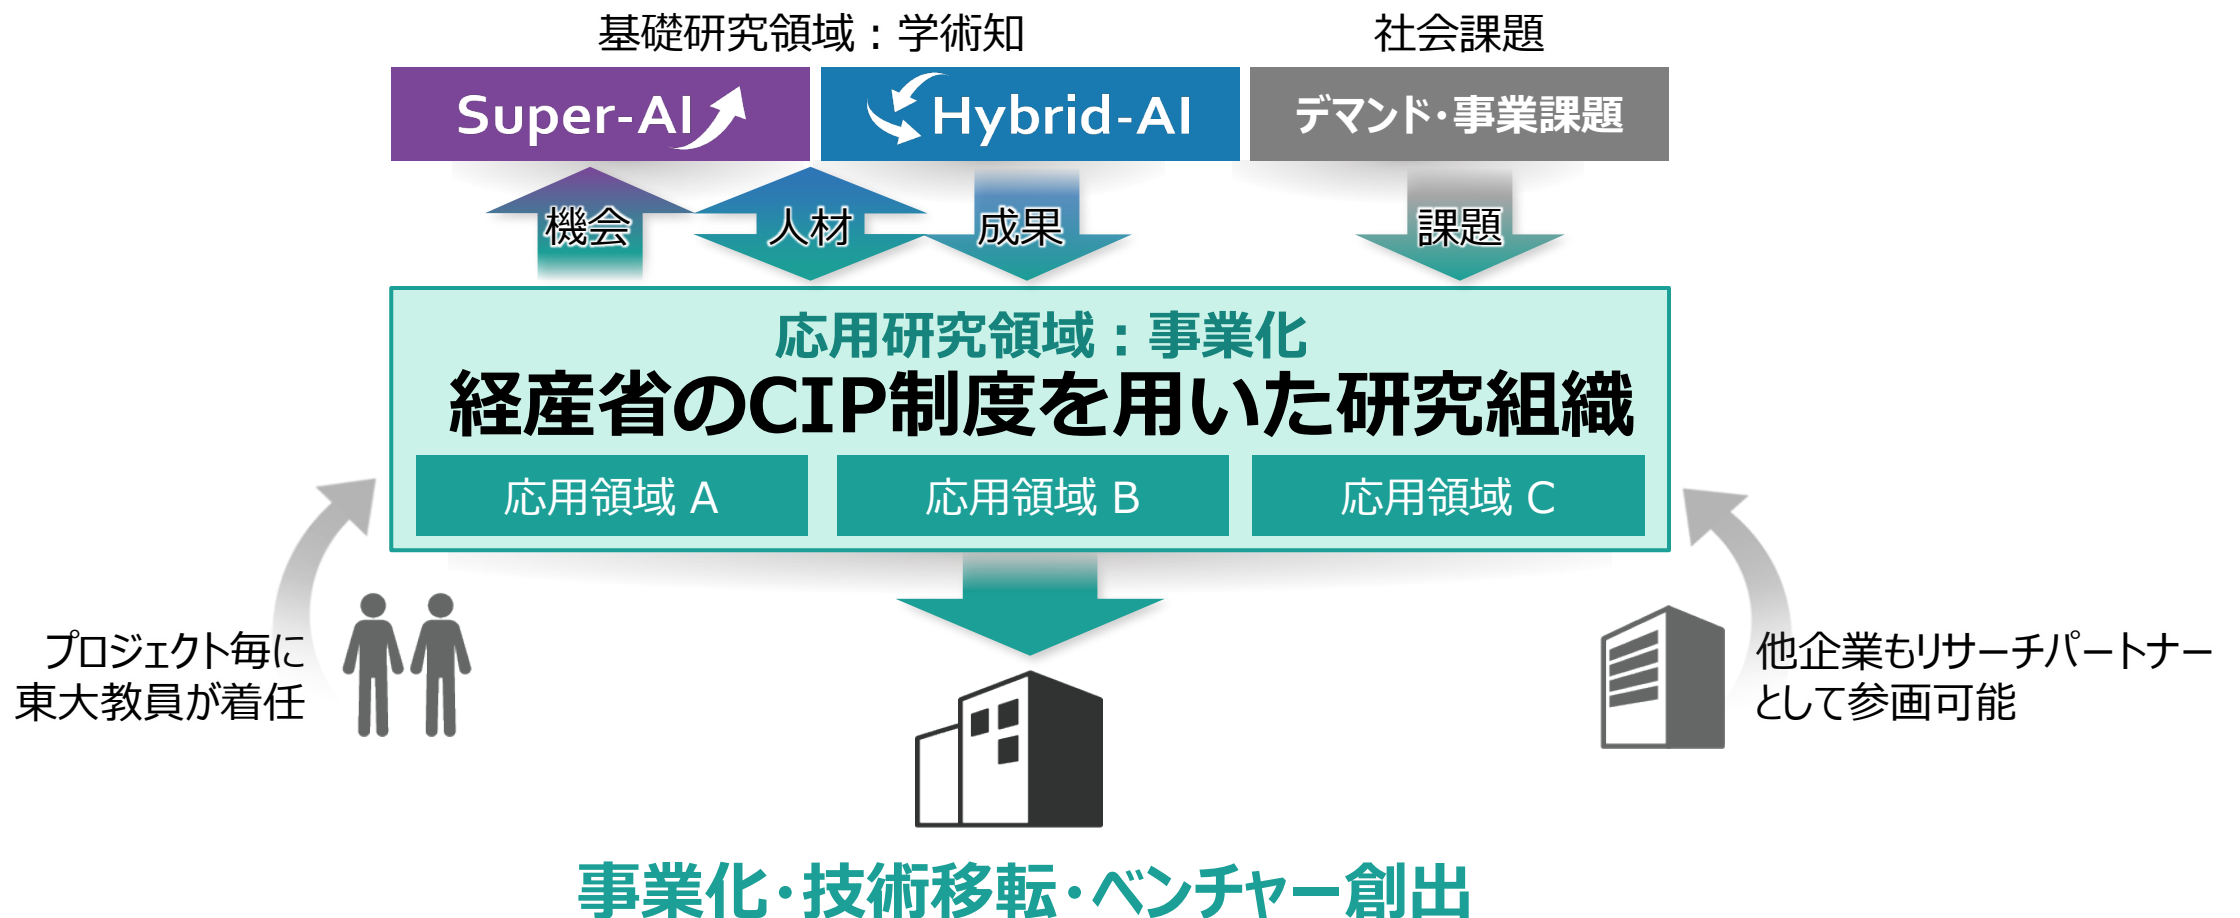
基礎研究領域：学術知

社会課題

Super-AI

Hybrid-AI

デマンド・事業課題

機会

人材

成果

課題

応用研究領域：事業化

経産省のCIP制度を用いた研究組織

応用領域 A

応用領域 B

応用領域 C

プロジェクト毎に東大教員が着任

他企業もリサーチパートナーとして参画可能

事業化・技術移転・ベンチャー創出